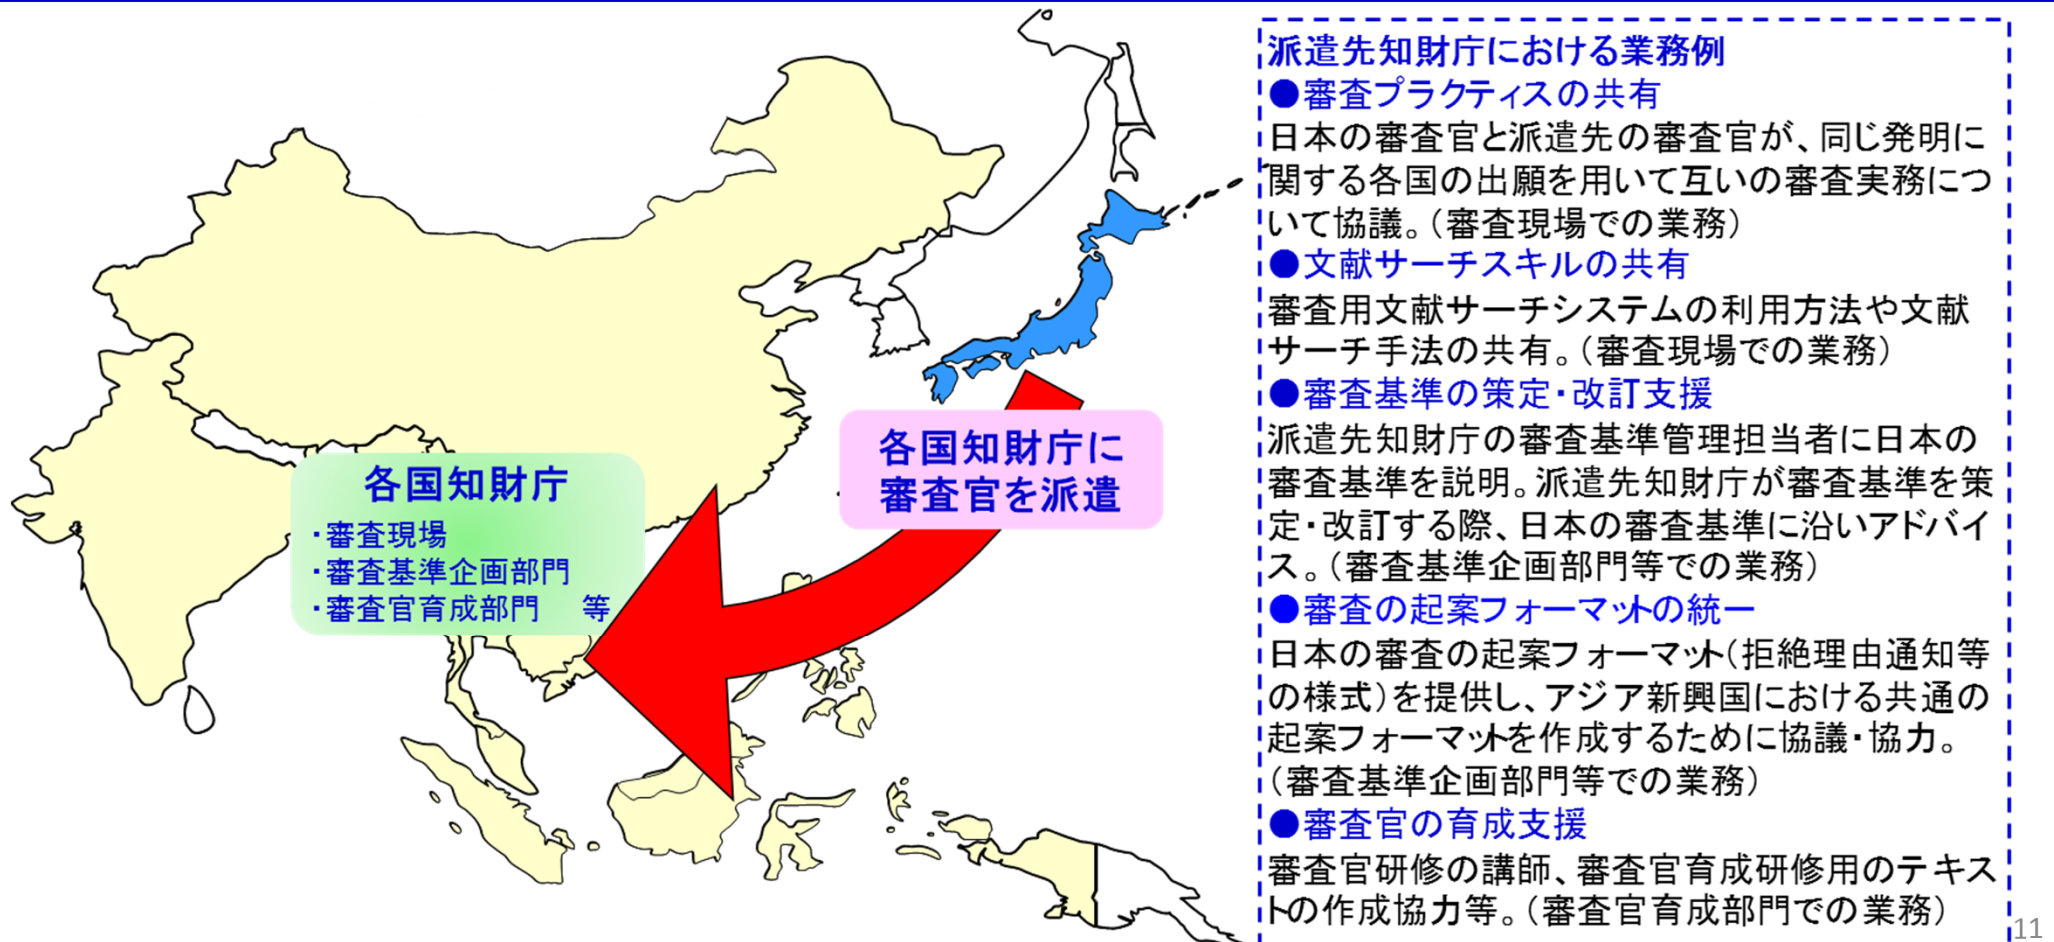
各国知財庁
・審査現場
・審査基準企画部門
・審査官育成部門　等

各国知財庁に審査官を派遣

派遣先知財庁における業務例
●審査プラクティスの共有
日本の審査官と派遣先の審査官が、同じ発明に関する各国の出願を用いて互いの審査実務について協議。（審査現場での業務）
●文献サーチスキルの共有
審査用文献サーチシステムの利用方法や文献サーチ手法の共有。（審査現場での業務）
●審査基準の策定・改訂支援
派遣先知財庁の審査基準管理担当者に日本の審査基準を説明。派遣先知財庁が審査基準を策定・改訂する際、日本の審査基準に沿いアドバイス。（審査基準企画部門等での業務）
●審査の起案フォーマットの統一
日本の審査の起案フォーマット（拒絶理由通知等の様式）を提供し、アジア新興国における共通の起案フォーマットを作成するために協議・協力。（審査基準企画部門等での業務）
●審査官の育成支援
審査官研修の講師、審査官育成研修用のテキストの作成協力等。（審査官育成部門での業務）

11